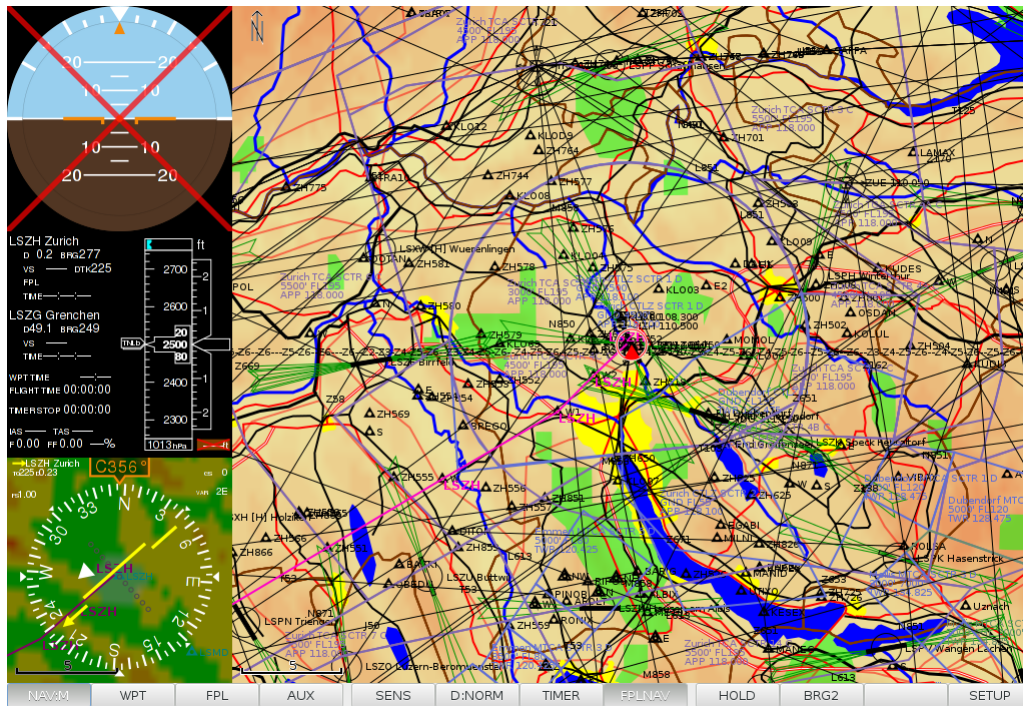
20 20
10 10
10 10
20 20

LSZH Zurich
D 0.2 BRG 277
VS DTK 225
FPL
TIME --:--:--
LSZG Grenchen
D 49.1 BRG 249
VS
TIME --:--:--
WPT TIME --:--
FLIGHT TIME 00:00:00
TIMERSTOP 00:00:00
IAS -- TAS --
F 0.00 FF 0.00 --%

ft
2700
2600
2500
2400
2300
2
1
1
2
20
2500
80
TNLD
1013 hPa
ft

LSZH Zurich
225 0.23
C356°
GS 0
2E
33
30
W
24
21
S
15
12
E
6
3
LSZH
LSZH
5
5

Zurich TCA SCTR 1
Zurich TCA SCTR 2
Zurich TCA SCTR 3
Zurich TCA SCTR 4
5500' FL195
APP 118.000
AXLO12
KLO09
ZH764
ZH701
ZH775
ZH744
ZH577
KLO08
ZH563
LSXH [H] Wuerenlingen
ZH581
ZH578
KLO04
ZH573
KLO03
E2
ZH500
KUDES
LSPH Winterthur
ZH580
LSZH CTR 1 D
Zurich TCA SCTR 6
3000' FL195
APP 118.000
ZH579
GR
118.100 110.300
N850
MOMOL
ZH502
KOLUL
OSDAN
ZH569
ZH552
GREGO
ZH555
ZH556
ZH557
ZH851
ZH625
ZH826
LSZH
LSZH
LSZH
Dubendorf MTCA
5000' FL120
TWR 128.475
NOLSA
VK Hasenstrick
LSZU Buttwil
LSPN Triengen
LSZO Luzern-Beromuenster
LSPV Wangen Lachen
Uznach
ZH866
ZH866
ZH559
SARIG
MANIG
M858
L613
L613
HANGA
ROTAN
LSXH [H] Holziken
POL
Z669
Z6 Z6 Z5 Z6 Z6 Z4 Z3 Z4
N
S
E
LAMAX
ZUE 110.050
Speck Fehraltorf
LSZK
Zurich TCA SCTR 7 C
5500' FL195
APP 118.000

NAV:M
WPT
FPL
AUX
SENS
D:NORM
TIMER
FPLNAV
HOLD
BRG2
SETUP